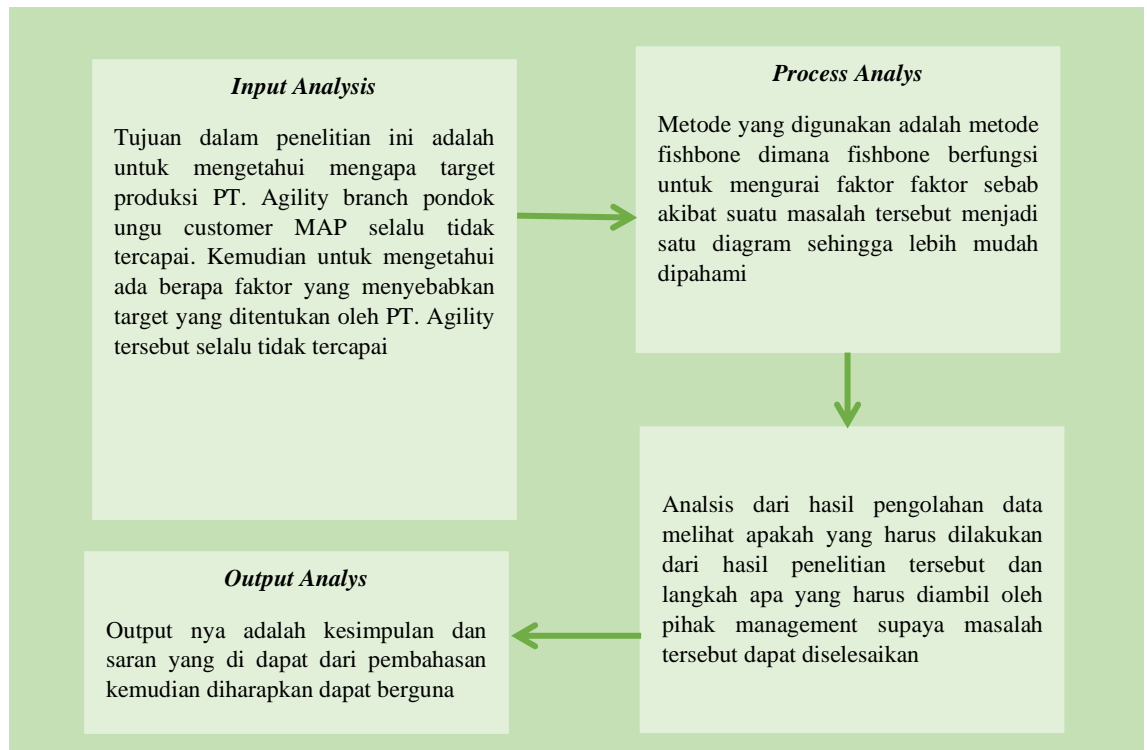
*Input Analysis*

Tujuan dalam penelitian ini adalah untuk mengetahui mengapa target produksi PT. Agility branch pondok ungu customer MAP selalu tidak tercapai. Kemudian untuk mengetahui ada berapa faktor yang menyebabkan target yang ditentukan oleh PT. Agility tersebut selalu tidak tercapai

*Process Analys*

Metode yang digunakan adalah metode fishbone dimana fishbone berfungsi untuk mengurai faktor faktor sebab akibat suatu masalah tersebut menjadi satu diagram sehingga lebih mudah dipahami

Analsis dari hasil pengolahan data melihat apakah yang harus dilakukan dari hasil penelitian tersebut dan langkah apa yang harus diambil oleh pihak management supaya masalah tersebut dapat diselesaikan

*Output Analys*

Output nya adalah kesimpulan dan saran yang di dapat dari pembahasan kemudian diharapkan dapat berguna